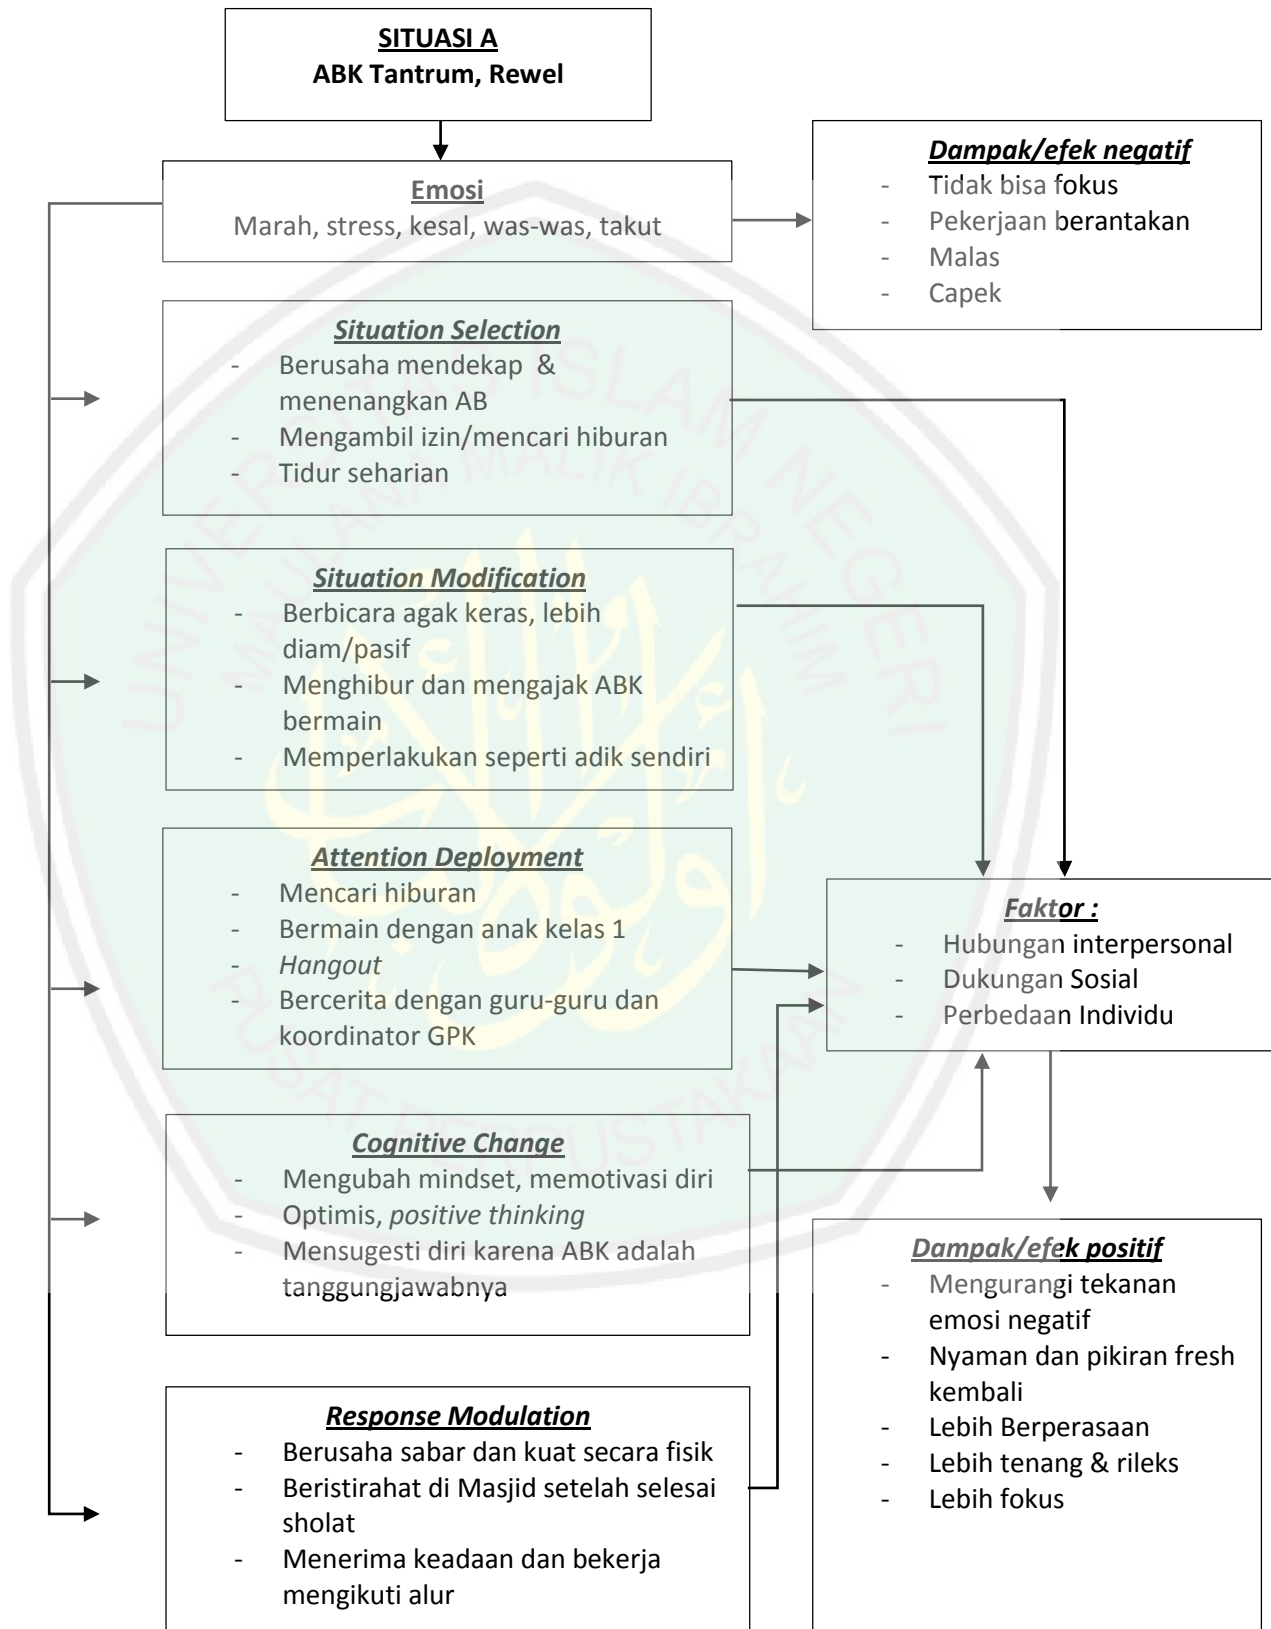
SITUASI A
ABK Tantrum, Rewel

Emosi
Marah, stress, kesal, was-was, takut

Dampak/efek negatif
- Tidak bisa fokus
- Pekerjaan berantakan
- Malas
- Capek

Situation Selection
- Berusaha mendekap & menenangkan AB
- Mengambil izin/mencari hiburan
- Tidur seharian

Situation Modification
- Berbicara agak keras, lebih diam/pasif
- Menghibur dan mengajak ABK bermain
- Memperlakukan seperti adik sendiri

Attention Deployment
- Mencari hiburan
- Bermain dengan anak kelas 1
- *Hangout*
- Bercerita dengan guru-guru dan koordinator GPK

Faktor :
- Hubungan interpersonal
- Dukungan Sosial
- Perbedaan Individu

Cognitive Change
- Mengubah mindset, memotivasi diri
- Optimis, *positive thinking*
- Mensugesti diri karena ABK adalah tanggungjawabnya

Dampak/efek positif
- Mengurangi tekanan emosi negatif
- Nyaman dan pikiran fresh kembali
- Lebih Berperasaan
- Lebih tenang & rileks
- Lebih fokus

Response Modulation
- Berusaha sabar dan kuat secara fisik
- Beristirahat di Masjid setelah selesai sholat
- Menerima keadaan dan bekerja mengikuti alur